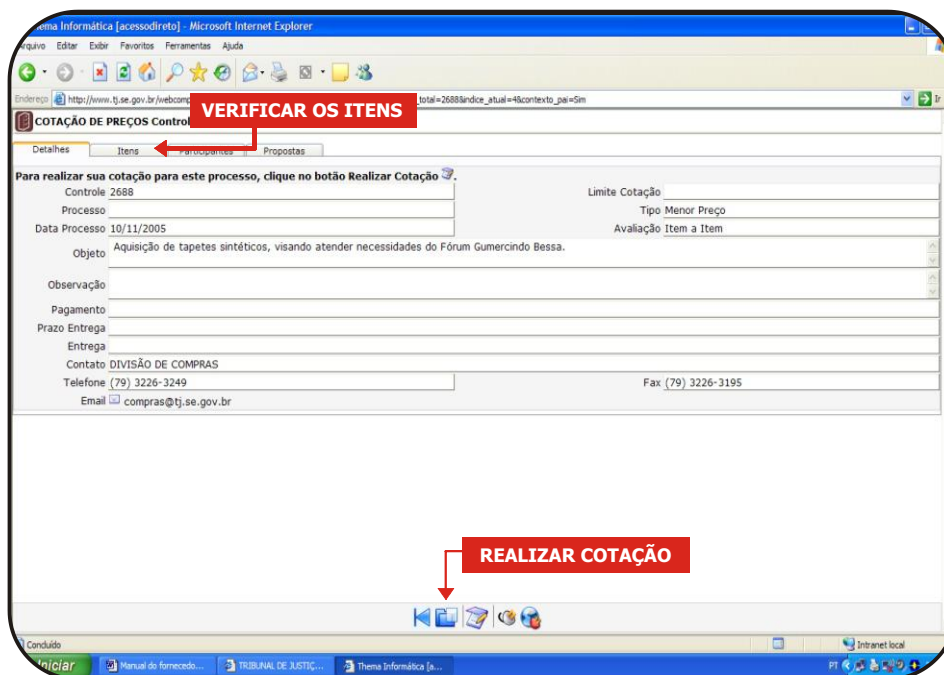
hema Informática [acessodireto] - Microsoft Internet Explorer

rquivo Editar Exibir Favoritos Ferramentas Ajuda

Endereço http://www.tj.se.gov.br/webcomp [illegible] total=2688&indice_atual=4&contexto_pai=Sim

VERIFICAR OS ITENS

COTAÇÃO DE PREÇOS Control

Detalhes Itens Participantes Propostas

Para realizar sua cotação para este processo, clique no botão Realizar Cotação .

| | | | |
|---|---|---|---|
| Controle | 2688 | Limite Cotação | |
| Processo | | Tipo | Menor Preço |
| Data Processo | 10/11/2005 | Avaliação | Item a Item |

Objeto Aquisição de tapetes sintéticos, visando atender necessidades do Fórum Gumercindo Bessa.

Observação

Pagamento

Prazo Entrega

Entrega

Contato DIVISÃO DE COMPRAS

Telefone (79) 3226-3249 Fax (79) 3226-3195

Email compras@tj.se.gov.br

REALIZAR COTAÇÃO

Concluído

Intranet local

Iniciar Manual do fornecedo... TRIBUNAL DE JUSTIÇ... Thema Informática [a...

PT